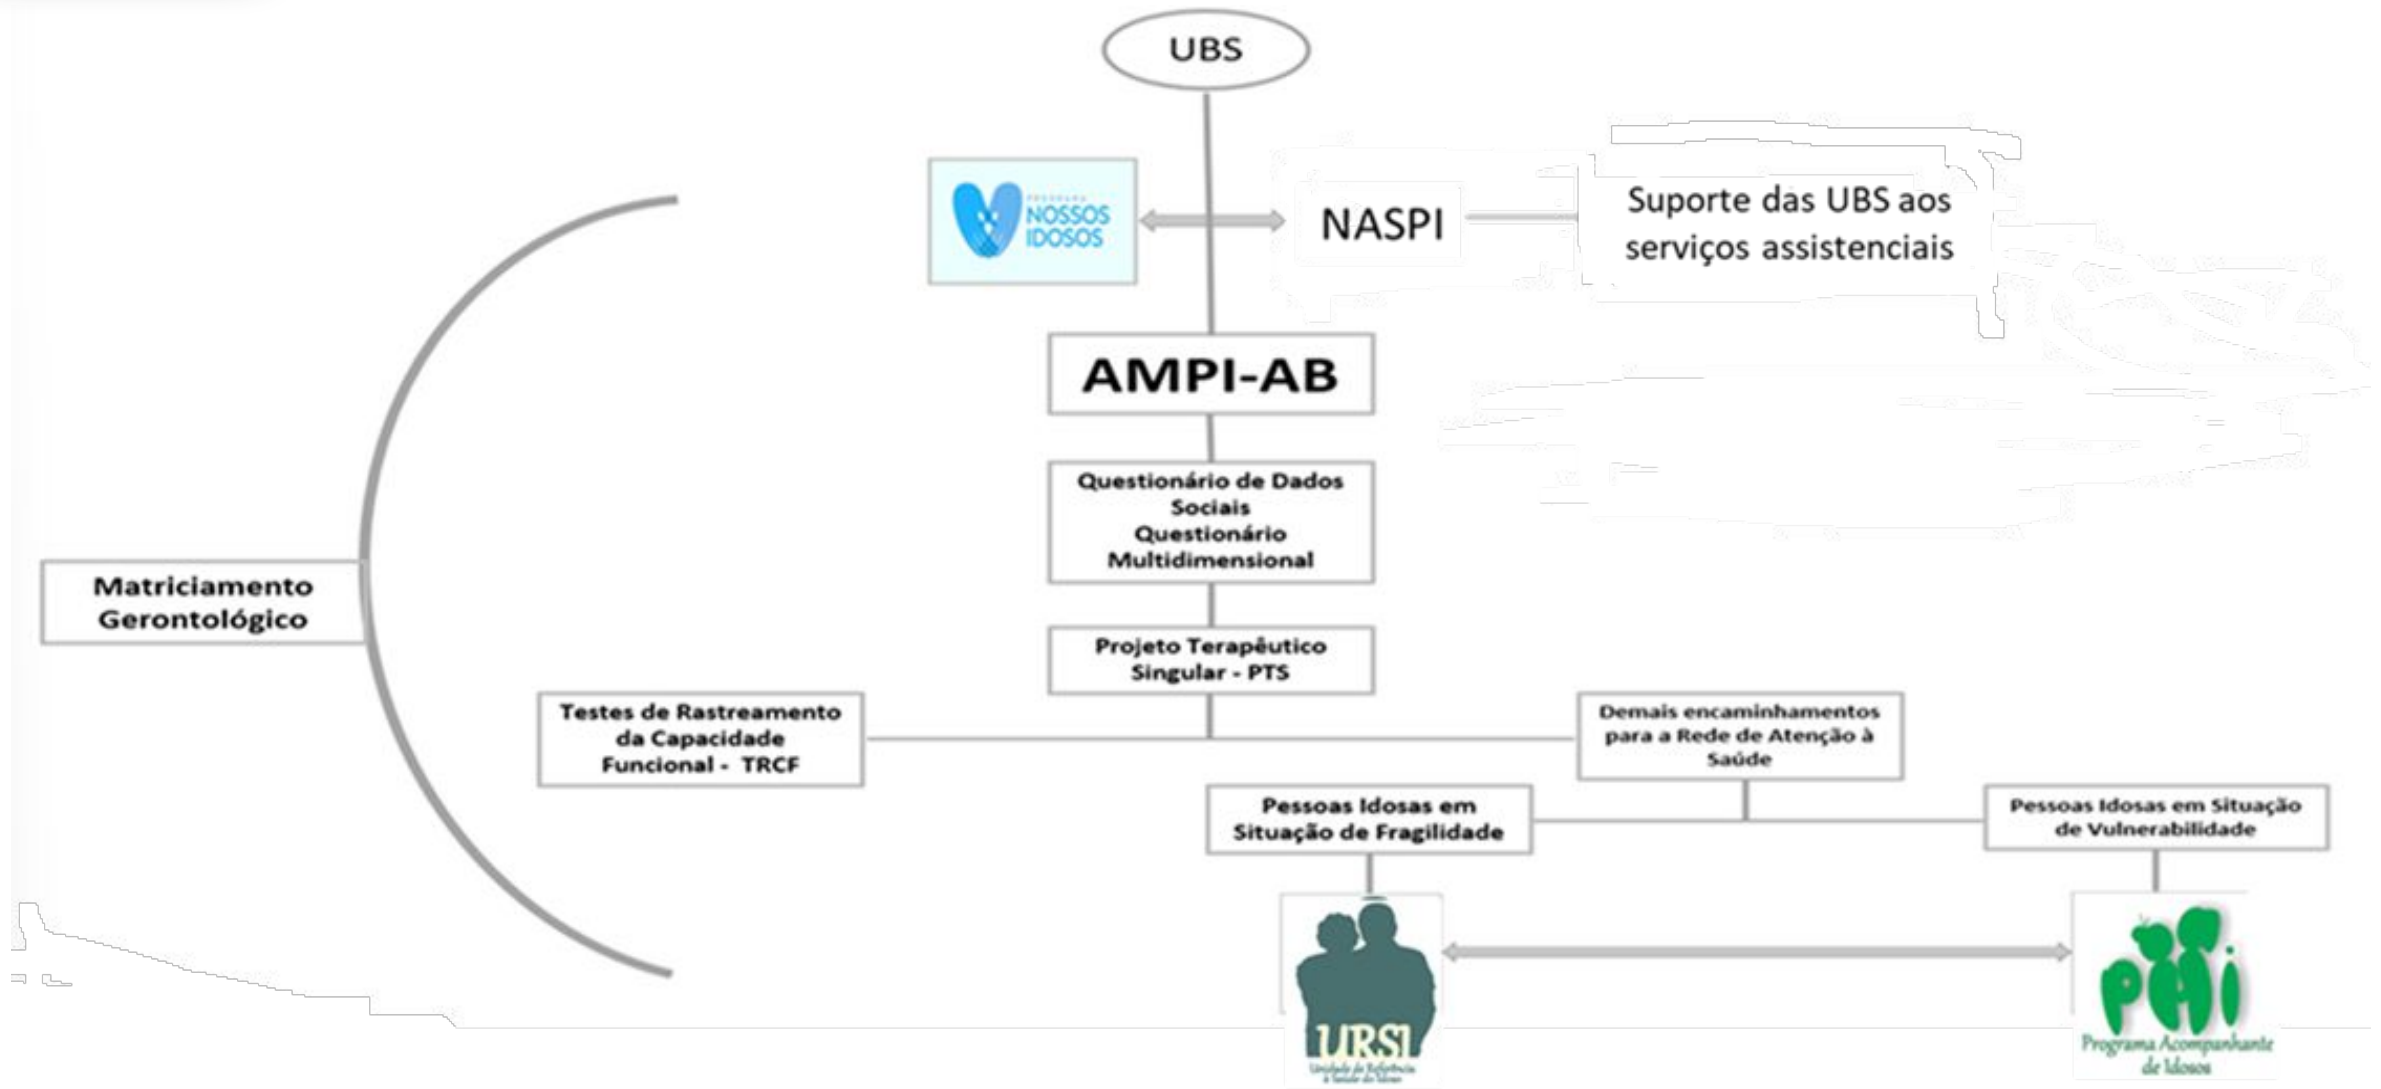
UBS

PROGRAMA NOSSOS IDOSOS

NASPI

Suporte das UBS aos serviços assistenciais

AMPI-AB

Questionário de Dados Sociais
Questionário Multidimensional

Projeto Terapêutico Singular - PTS

Matriciamento Gerontológico

Testes de Rastreamento da Capacidade Funcional - TRCF

Demais encaminhamentos para a Rede de Atenção à Saúde

Pessoas Idosas em Situação de Fragilidade

Pessoas Idosas em Situação de Vulnerabilidade

URSI
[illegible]

PAI
Programa Acompanhante de Idosos